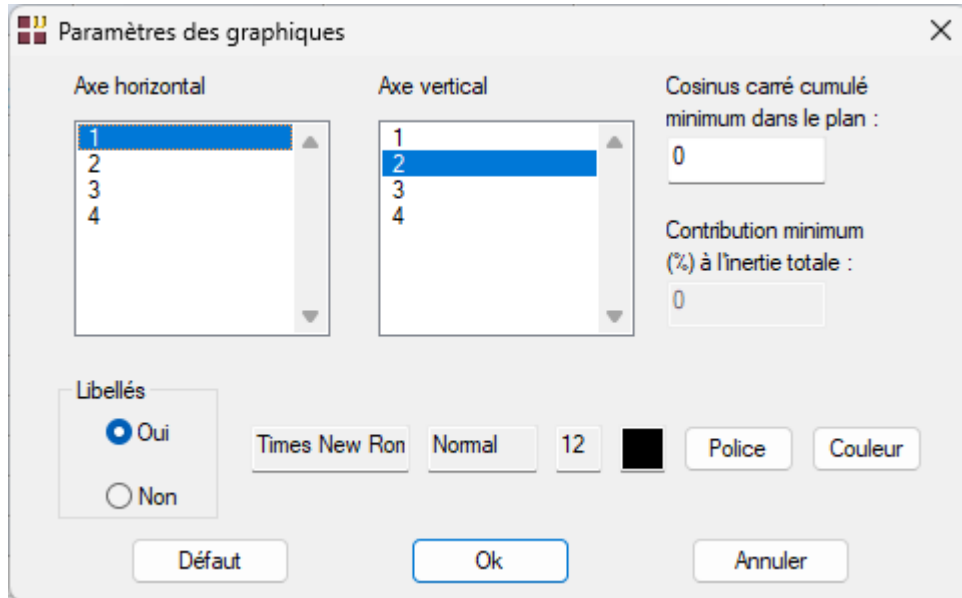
Paramètres des graphiques

Axe horizontal

1
2
3
4

Axe vertical

1
2
3
4

Cosinus carré cumulé minimum dans le plan :

0

Contribution minimum (%) à l'inertie totale :

0

Libellés

Oui

Non

Times New Ron

Normal

12

Police

Couleur

Défaut

Ok

Annuler